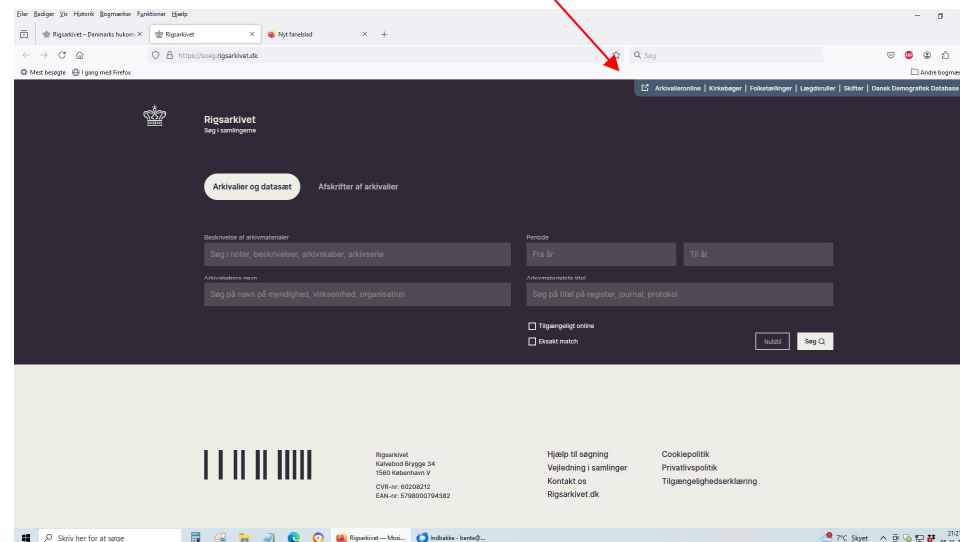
Filer Rediger Vis Historik Bogmærker Funktioner Hjælp

Rigsarkivet – Danmarks hukom ×   Rigsarkivet ×   Nyt faneblad ×   +

https://soeg.rigsarkivet.dk

Søg

Mest besøgte   I gang med Firefox

Andre bogmær

Arkivalieronline | Kirkebøger | Folketællinger | Lægdsruller | Skifter | Dansk Demografisk Database

Rigsarkivet
Søg i samlingerne

Arkivalier og datasæt   Afskrifter af arkivalier

Beskrivelse af arkivmaterialer
Søg i noter, beskrivelser, arkivskaber, arkivserie

Periode
Fra år   Til år

Arkivskabers navn
Søg på navn på myndighed, virksomhed, organisation

Arkivmaterialets titel
Søg på titel på register, journal, protokol

Tilgængeligt online
Eksakt match

Nulstil   Søg

Rigsarkivet
Kalvebod Brygge 34
1560 København V

CVR-nr: 60208212
EAN-nr: 5798000794382

Hjælp til søgning
Vejledning i samlinger
Kontakt os
Rigsarkivet.dk

Cookiepolitik
Privatlivspolitik
Tilgængelighedserklæring

Skriv her for at søge

Rigsarkivet — Mozi...   Indbakke - bente@...

7°C Skyet   21:3